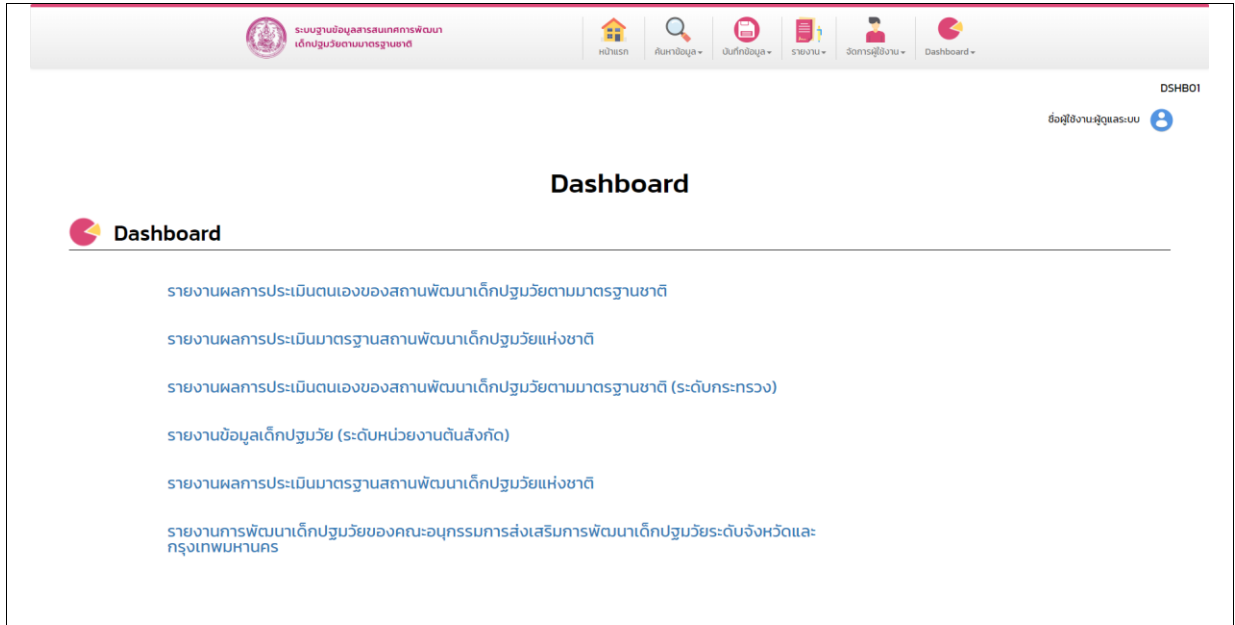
ระบบฐานข้อมูลสารสนเทศการพัฒนาเด็กปฐมวัยตามมาตรฐานชาติ

หน้าแรก
ค้นหาข้อมูล
บันทึกข้อมูล
รายงาน
จัดการผู้ใช้งาน
Dashboard

DSHB01

ชื่อผู้ใช้งาน:ผู้ดูแลระบบ

Dashboard

Dashboard

รายงานผลการประเมินตนเองของสถานพัฒนาเด็กปฐมวัยตามมาตรฐานชาติ

รายงานผลการประเมินมาตรฐานสถานพัฒนาเด็กปฐมวัยแห่งชาติ

รายงานผลการประเมินตนเองของสถานพัฒนาเด็กปฐมวัยตามมาตรฐานชาติ (ระดับกระทรวง)

รายงานข้อมูลเด็กปฐมวัย (ระดับหน่วยงานต้นสังกัด)

รายงานผลการประเมินมาตรฐานสถานพัฒนาเด็กปฐมวัยแห่งชาติ

รายงานการพัฒนาเด็กปฐมวัยของคณะอนุกรรมการส่งเสริมการพัฒนาเด็กปฐมวัยระดับจังหวัดและกรุงเทพมหานคร